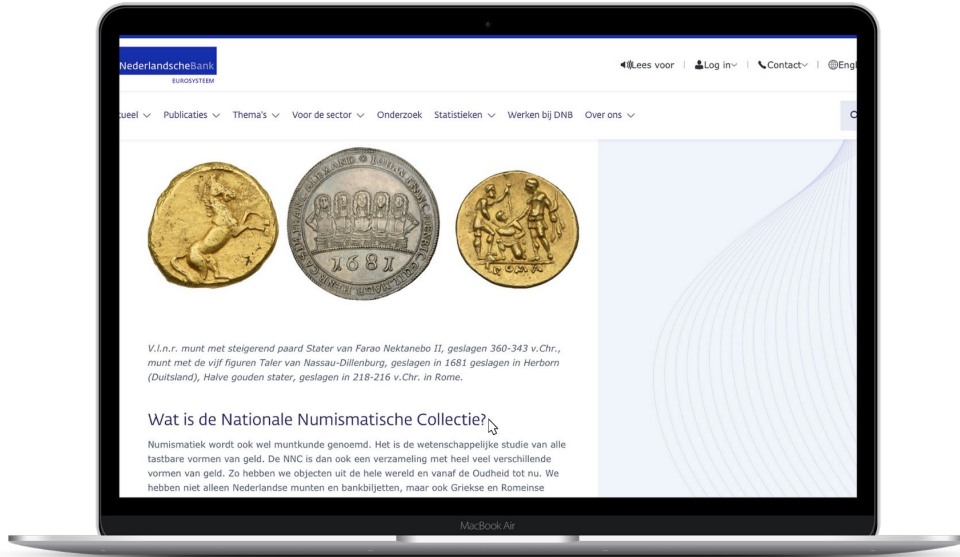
NederlandscheBank
EUROSYSTEEM

Lees voor | Log in | Contact | Engl

tueel Publicaties Thema's Voor de sector Onderzoek Statistieken Werken bij DNB Over ons

1681

V.l.n.r. munt met steigerend paard Stater van Farao Nektanebo II, geslagen 360-343 v.Chr., munt met de vijf figuren Taler van Nassau-Dillenburg, geslagen in 1681 geslagen in Herborn (Duitsland), Halve gouden stater, geslagen in 218-216 v.Chr. in Rome.

Wat is de Nationale Numismatische Collectie?

Numismatiek wordt ook wel muntkunde genoemd. Het is de wetenschappelijke studie van alle tastbare vormen van geld. De NNC is dan ook een verzameling met heel veel verschillende vormen van geld. Zo hebben we objecten uit de hele wereld en vanaf de Oudheid tot nu. We hebben niet alleen Nederlandse munten en bankbiljetten, maar ook Griekse en Romeinse

MacBook Air